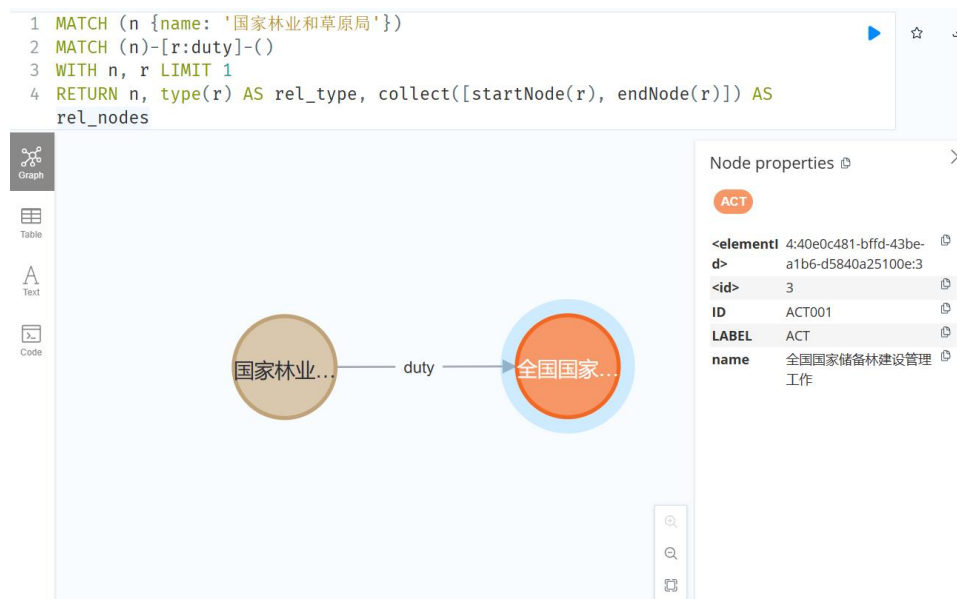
1 MATCH (n {name: '国家林业和草原局'})
2 MATCH (n)-[r:duty]-()
3 WITH n, r LIMIT 1
4 RETURN n, type(r) AS rel_type, collect([startNode(r), endNode(r)]) AS rel_nodes

Graph

Table

Text

Code

国家林业...

duty

全国国家...

Node properties

ACT

| | |
|---|---|
| <elementId> | 4:40e0c481-bffd-43be-a1b6-d5840a25100e:3 |
| <id> | 3 |
| ID | ACT001 |
| LABEL | ACT |
| name | 全国国家储备林建设管理工作 |